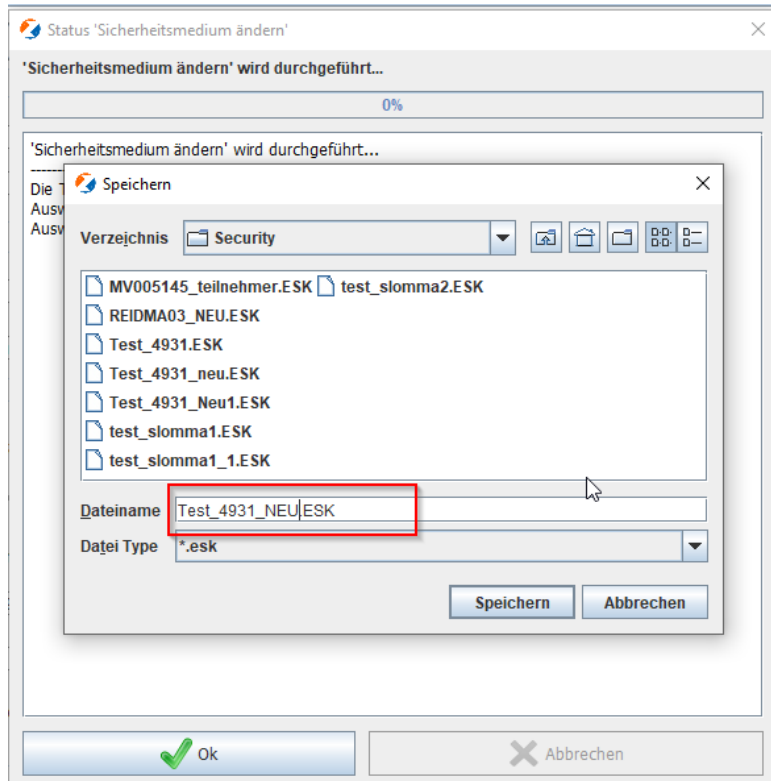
Status 'Sicherheitsmedium ändern'

'Sicherheitsmedium ändern' wird durchgeführt...

0%

'Sicherheitsmedium ändern' wird durchgeführt...

Die T
Ausw
Ausw

Speichern

Verzeichnis Security

MV005145_teilnehmer.ESK
test_slomma2.ESK
REIDMA03_NEU.ESK
Test_4931.ESK
Test_4931_neu.ESK
Test_4931_Neu1.ESK
test_slomma1.ESK
test_slomma1_1.ESK

Dateiname Test_4931_NEU.ESK

Datei Type *.esk

Speichern Abbrechen

Ok Abbrechen